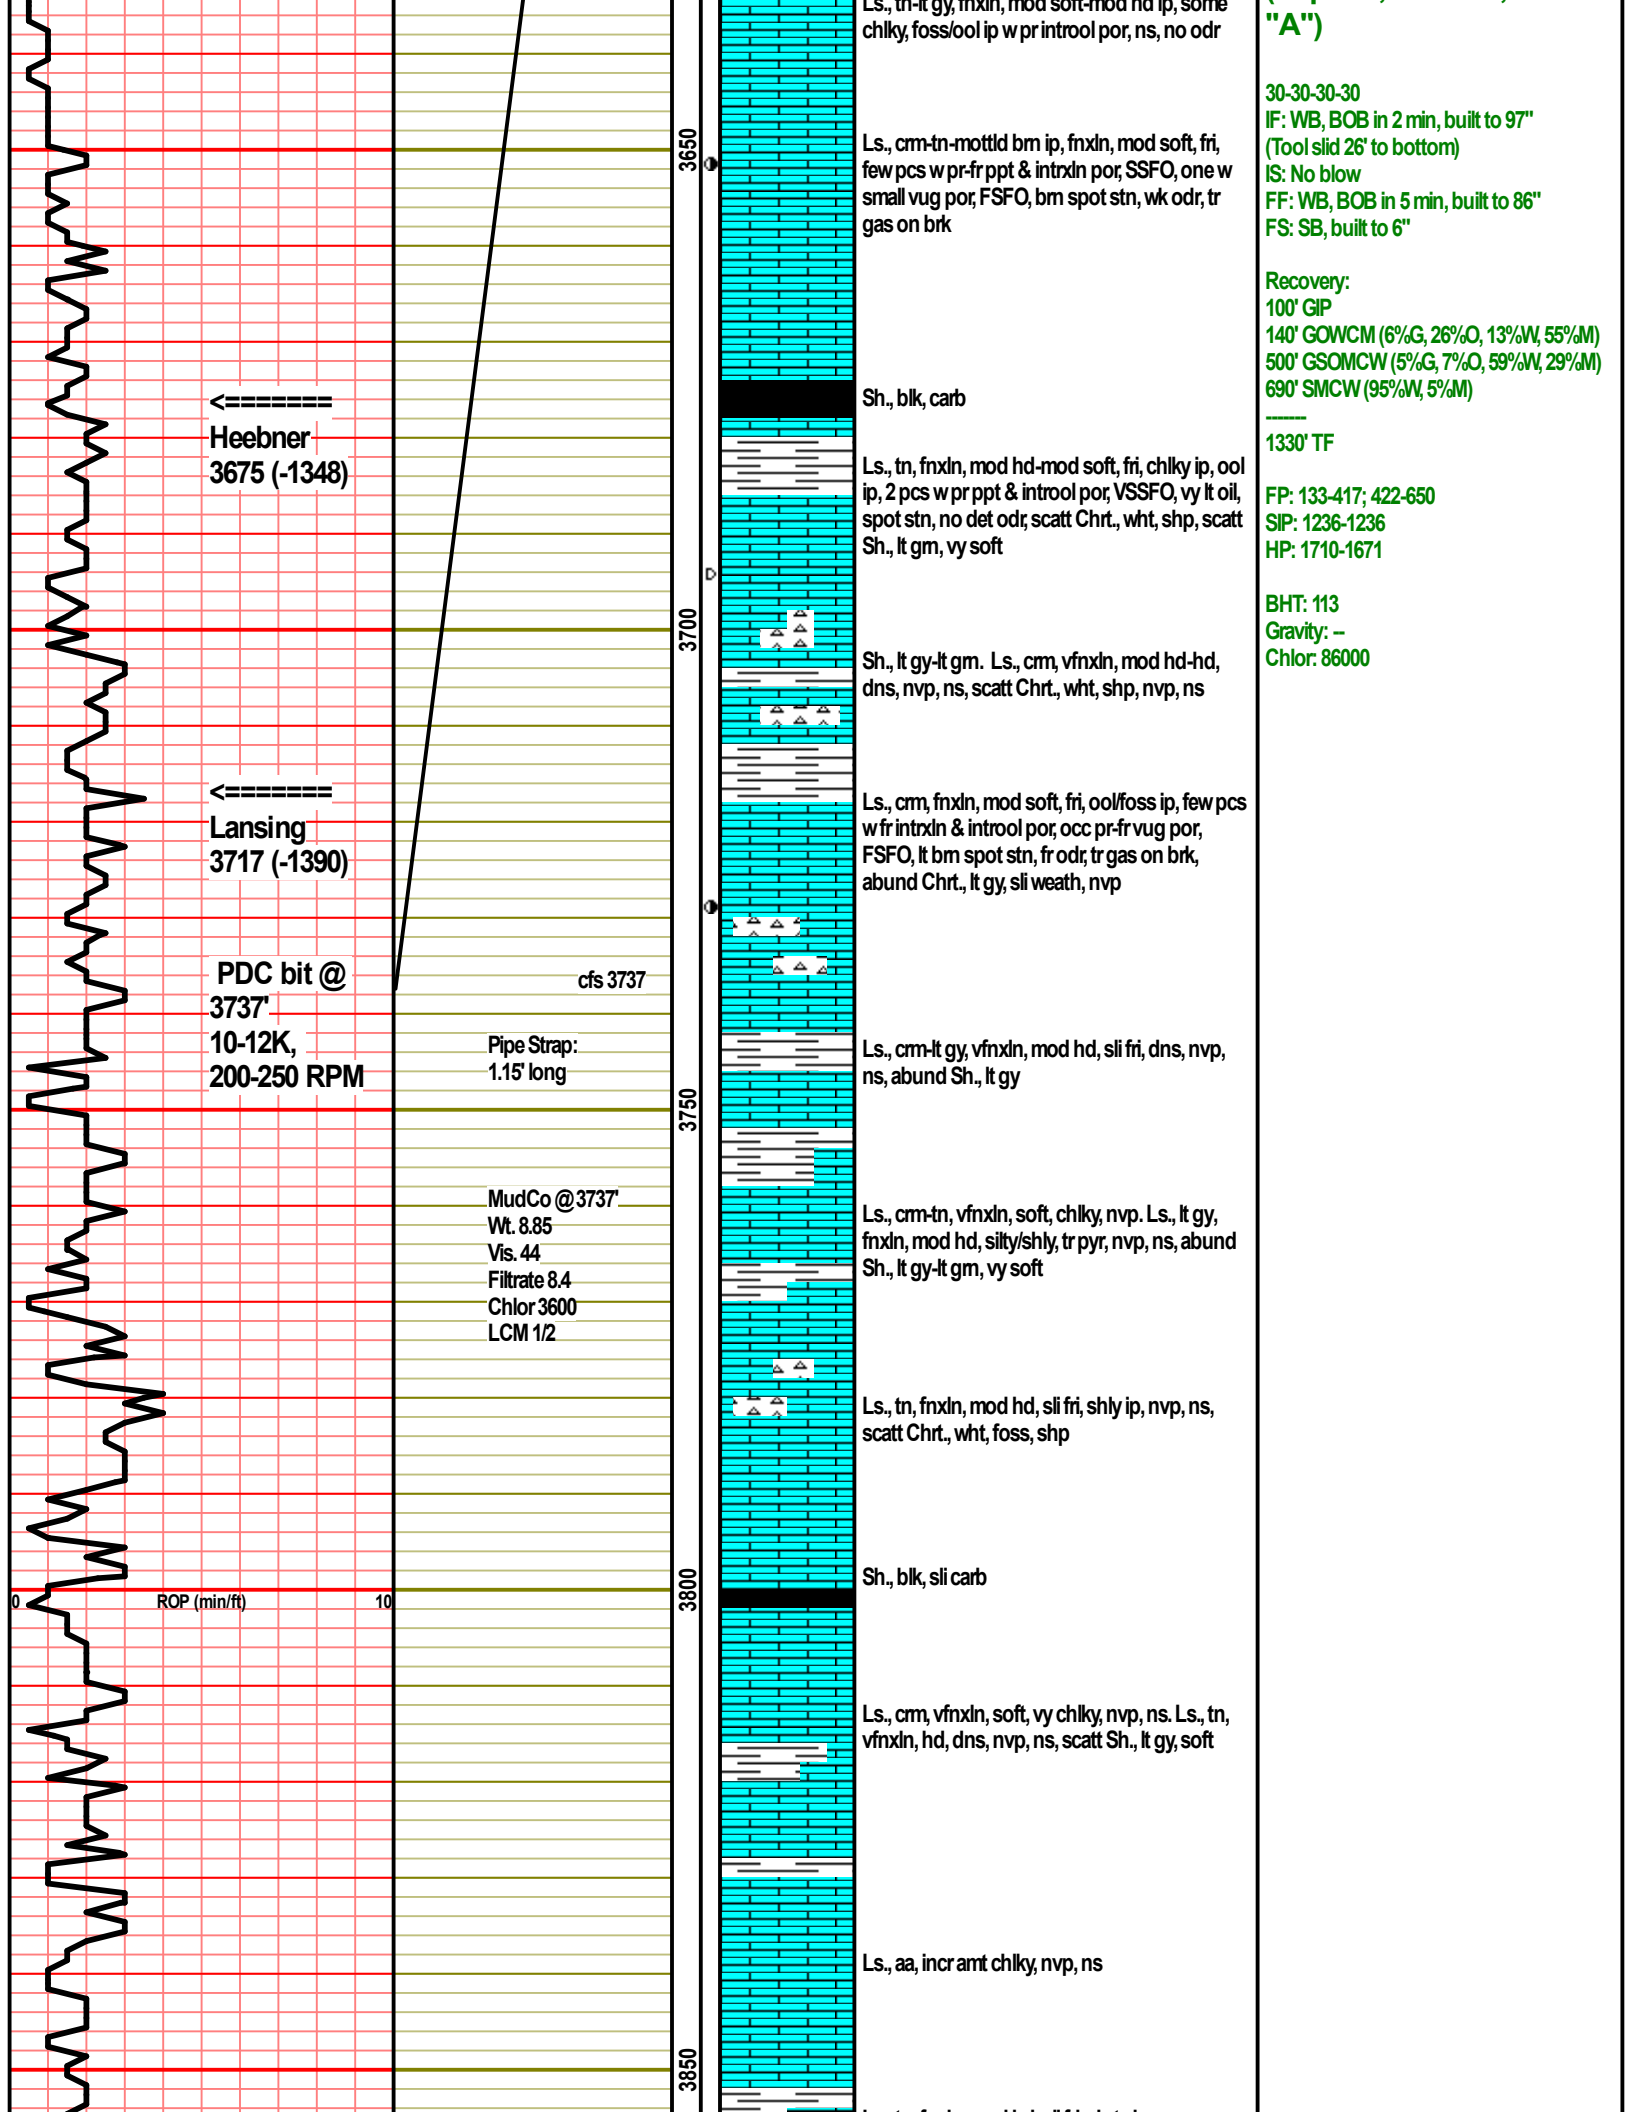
Ls., tn-lt gy, fnxln, mod soft-mod hd ip, some chlky, foss/ool ip w pr introol por, ns, no odr

"A")

30-30-30-30
IF: WB, BOB in 2 min, built to 97"
(Tool slid 26' to bottom)
IS: No blow
FF: WB, BOB in 5 min, built to 86"
FS: SB, built to 6"

Recovery:
100' GIP
140' GOWCM (6%G, 26%O, 13%W, 55%M)
500' GSOMCW (5%G, 7%O, 59%W, 29%M)
690' SMCW (95%W, 5%M)
-------
1330' TF

FP: 133-417; 422-650
SIP: 1236-1236
HP: 1710-1671

BHT: 113
Gravity: --
Chlor: 86000

3650

Ls., crm-tn-mottld brn ip, fnxln, mod soft, fri, few pcs w pr-fr ppt & intrxln por, SSFO, one w small vug por, FSFO, brn spot stn, wk odr, tr gas on brk

<=======
Heebner
3675 (-1348)

Sh., blk, carb

Ls., tn, fnxln, mod hd-mod soft, fri, chlky ip, ool ip, 2 pcs w pr ppt & introol por, VSSFO, vy lt oil, spot stn, no det odr, scatt Chrt., wht, shp, scatt Sh., lt grn, vy soft

3700

Sh., lt gy-lt grn. Ls., crm, vfnxln, mod hd-hd, dns, nvp, ns, scatt Chrt., wht, shp, nvp, ns

<=======
Lansing
3717 (-1390)

Ls., crm, fnxln, mod soft, fri, ool/foss ip, few pcs w fr intrxln & introol por, occ pr-fr vug por, FSFO, lt brn spot stn, fr odr, tr gas on brk, abund Chrt., lt gy, sli weath, nvp

PDC bit @
3737'
10-12K,
200-250 RPM

cfs 3737

Pipe Strap:
1.15' long

Ls., crm-lt gy, vfnxln, mod hd, sli fri, dns, nvp, ns, abund Sh., lt gy

3750

MudCo @ 3737'
Wt. 8.85
Vis. 44
Filtrate 8.4
Chlor 3600
LCM 1/2

Ls., crm-tn, vfnxln, soft, chlky, nvp. Ls., lt gy, fnxln, mod hd, silty/shly, tr pyr, nvp, ns, abund Sh., lt gy-lt grn, vy soft

Ls., tn, fnxln, mod hd, sli fri, shly ip, nvp, ns, scatt Chrt., wht, foss, shp

Sh., blk, sli carb

3800

0 ROP (min/ft) 10

Ls., crm, vfnxln, soft, vy chlky, nvp, ns. Ls., tn, vfnxln, hd, dns, nvp, ns, scatt Sh., lt gy, soft

Ls., aa, incr amt chlky, nvp, ns

3850

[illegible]